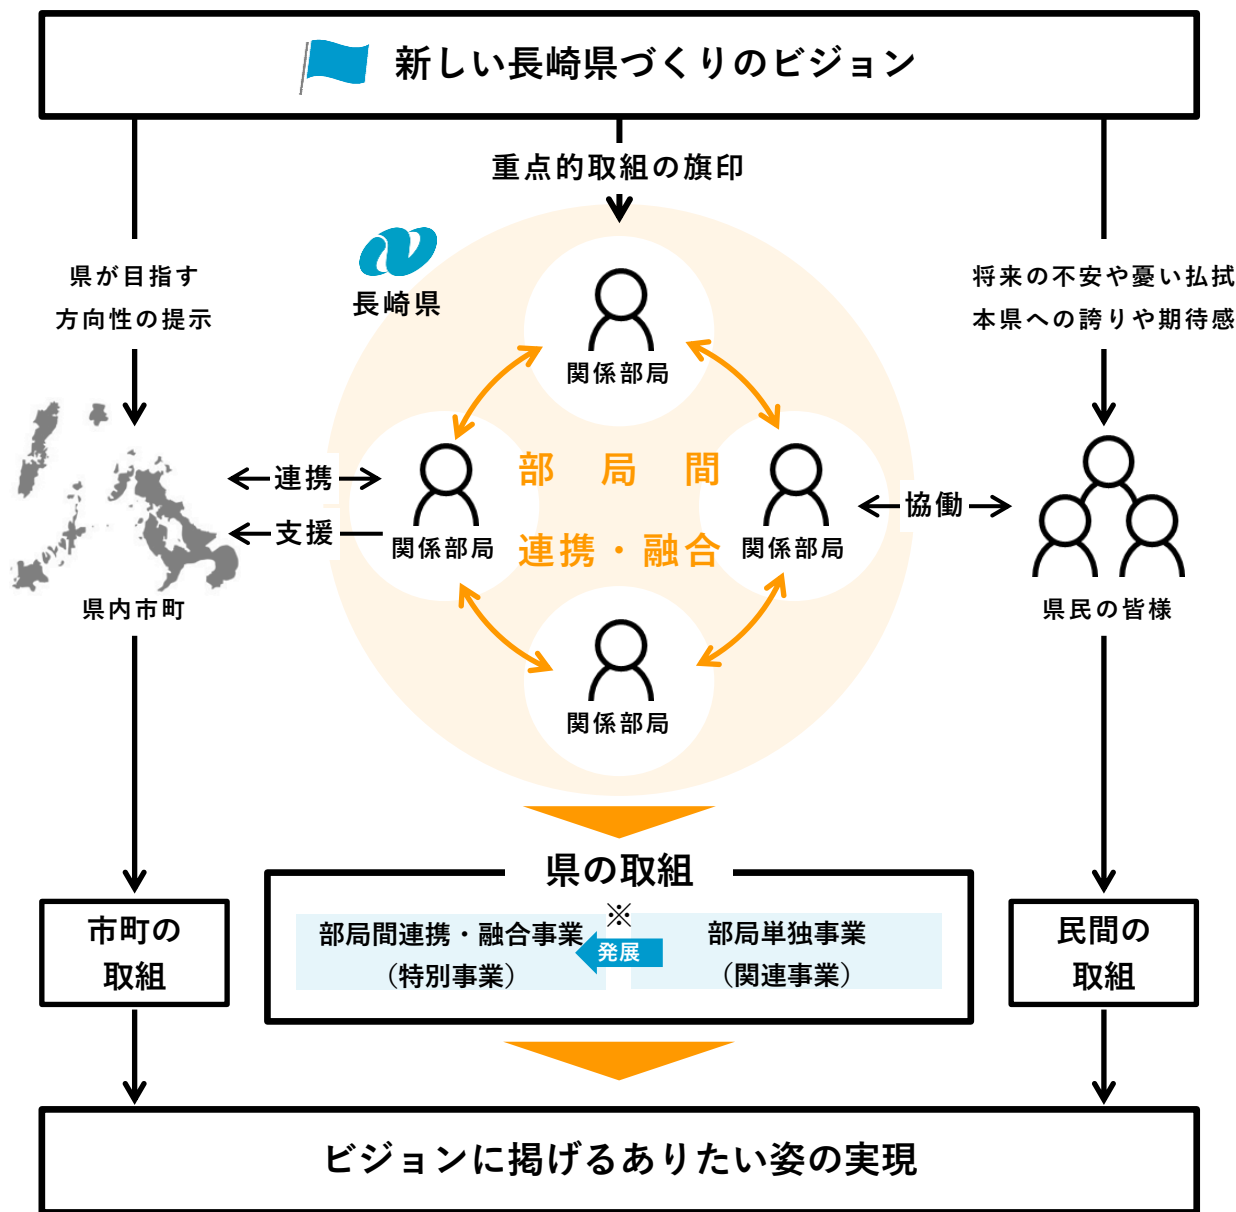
新しい長崎県づくりのビジョン

重点的取組の旗印

県が目指す方向性の提示

長崎県

将来の不安や憂い払拭
本県への誇りや期待感

関係部局

部 局 間
連携・融合

関係部局

関係部局

関係部局

連携

支援

協働

県内市町

県民の皆様

県の取組

部局間連携・融合事業
（特別事業）

※

発展

部局単独事業
（関連事業）

市町の取組

民間の取組

ビジョンに掲げるありたい姿の実現